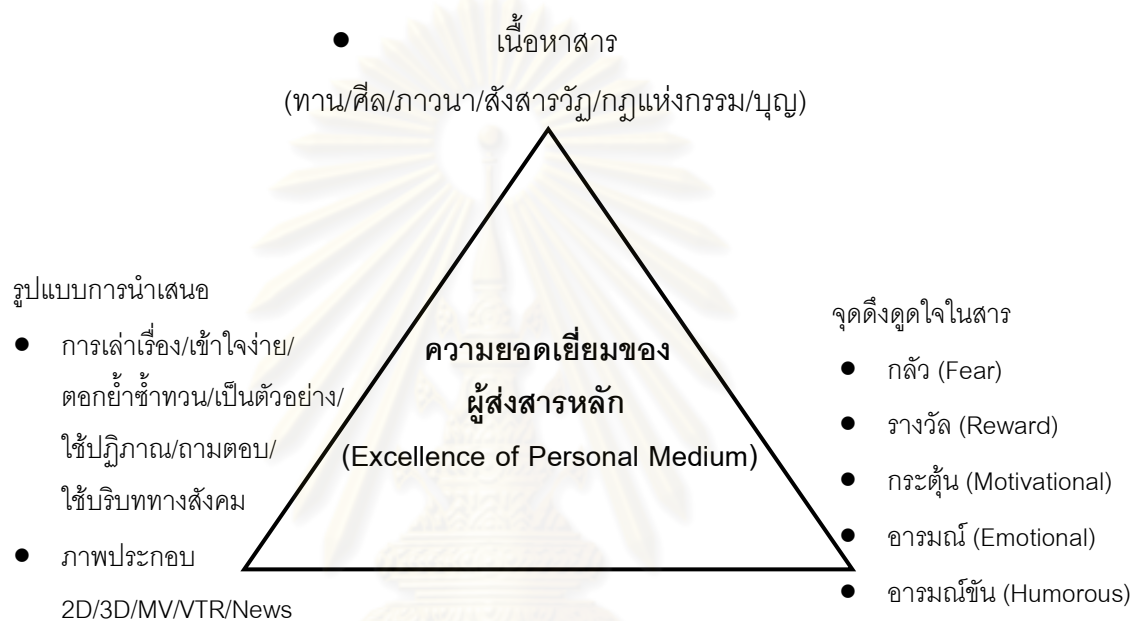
- เนื้อหาสาร

(ทาน/ศีล/ภาวนา/สังสารวัฏ/กฎแห่งกรรม/บุญ)

รูปแบบการนำเสนอ

- การเล่าเรื่อง/เข้าใจง่าย/ตอกย้ำซ้ำทวน/เป็นตัวอย่าง/ใช้ปฏิภาณ/ถามตอบ/ใช้บริบททางสังคม
- ภาพประกอบ 2D/3D/MV/VTR/News

**ความยอดเยี่ยมของผู้ส่งสารหลัก**
(Excellence of Personal Medium)

จุดดึงดูดใจในสาร

- กลัว (Fear)
- รางวัล (Reward)
- กระตุ้น (Motivational)
- อารมณ์ (Emotional)
- อารมณ์ขัน (Humorous)